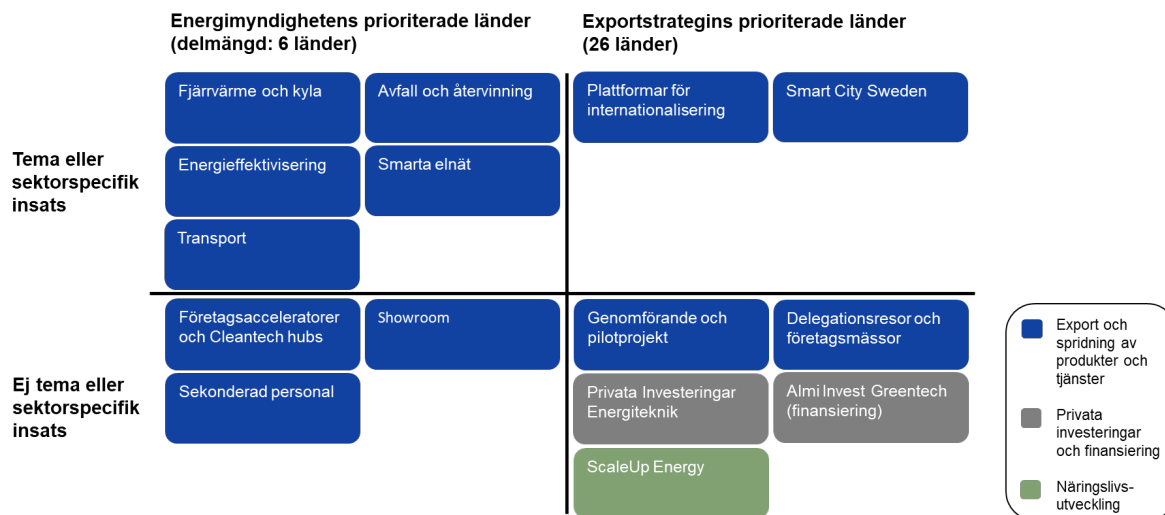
Energimyndighetens prioriterade länder (delmängd: 6 länder)

Exportstrateginss prioriterade länder (26 länder)

Tema eller sektorspecifik insats

Fjärrvärme och kyla

Avfall och återvinning

Energieffektivisering

Smarta elnät

Transport

Plattformar för internationalisering

Smart City Sweden

Ej tema eller sektorspecifik insats

Företagsacceleratorer och Cleantech hubs

Showroom

Sekonderad personal

Genomförande och pilotprojekt

Delegationsresor och företagsmässor

Privata Investeringar Energiteknik

Almi Invest Greentech (finansiering)

ScaleUp Energy

Export och spridning av produkter och tjänster

Privata investeringar och finansiering

Näringslivs-utveckling